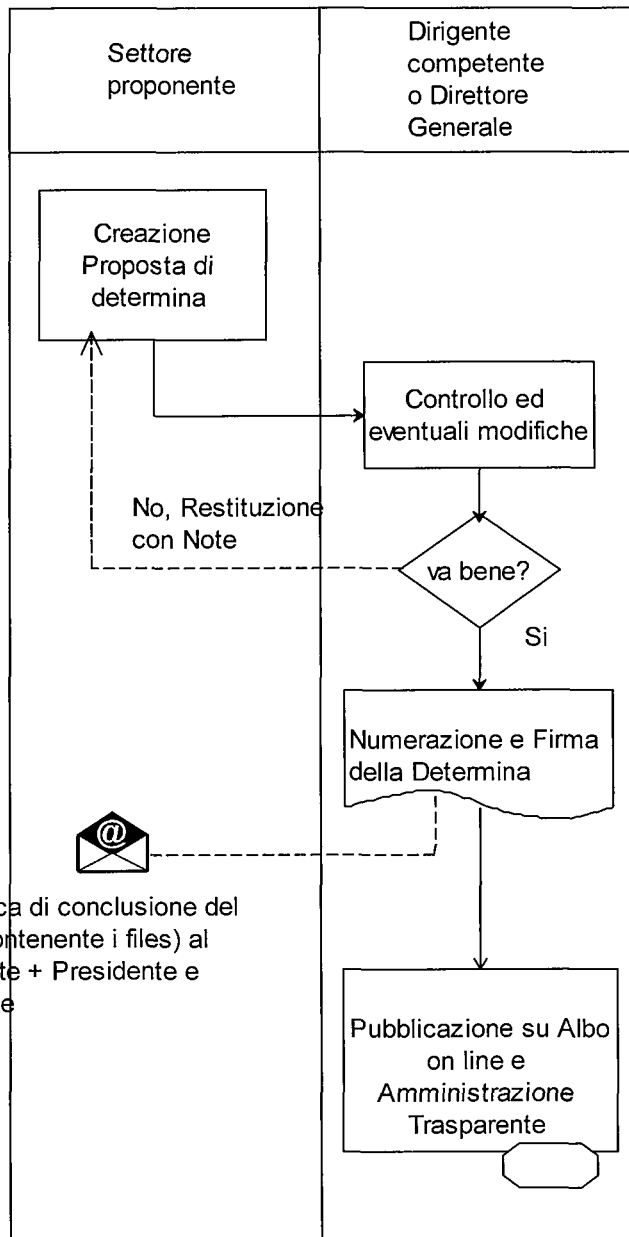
| Settore proponente | Dirigente competente o Direttore Generale |
|---|---|

Creazione Proposta di determina

Controllo ed eventuali modifiche

No, Restituzione con Note

va bene?

Si

Numerazione e Firma della Determina

@

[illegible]ca di conclusione del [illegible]ntenente i files) al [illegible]te + Presidente e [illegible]e

Pubblicazione su Albo on line e Amministrazione Trasparente